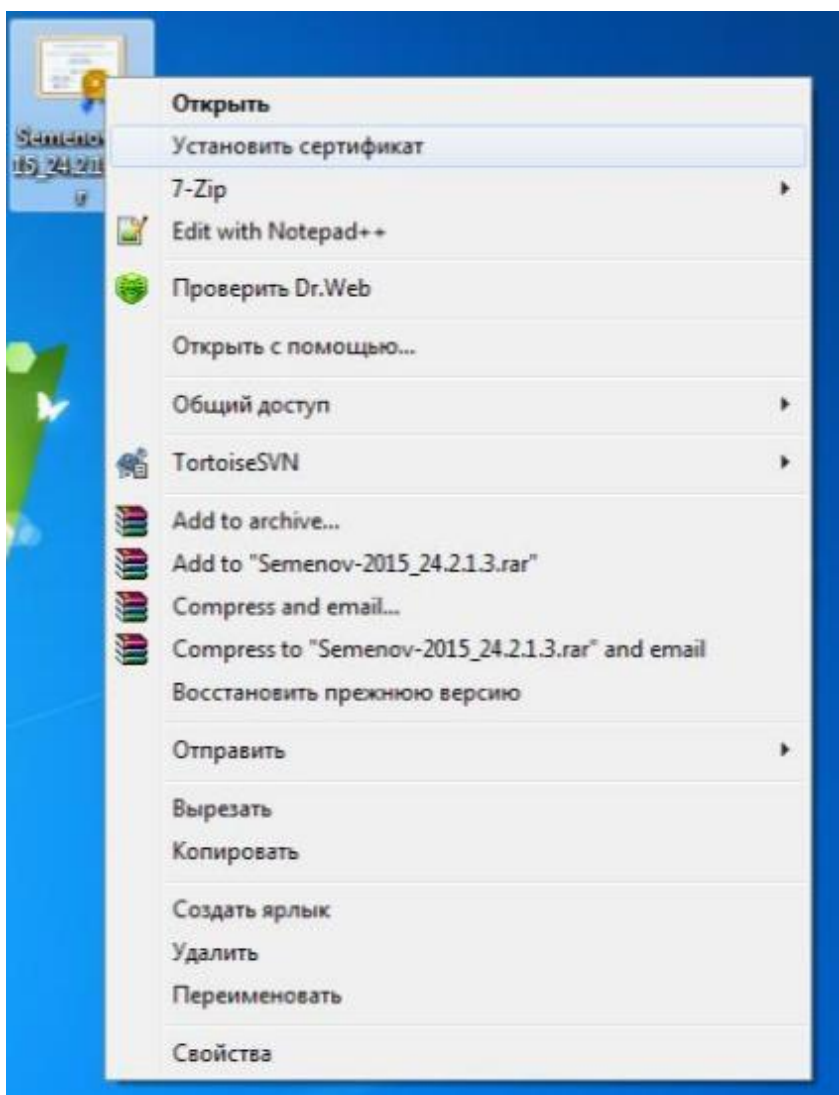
Semenov
15_24.21
r

Открыть
Установить сертификат
7-Zip
Edit with Notepad++
Проверить Dr.Web
Открыть с помощью...
Общий доступ
TortoiseSVN
Add to archive...
Add to "Semenov-2015_24.2.1.3.rar"
Compress and email...
Compress to "Semenov-2015_24.2.1.3.rar" and email
Восстановить прежнюю версию
Отправить
Вырезать
Копировать
Создать ярлык
Удалить
Переименовать
Свойства